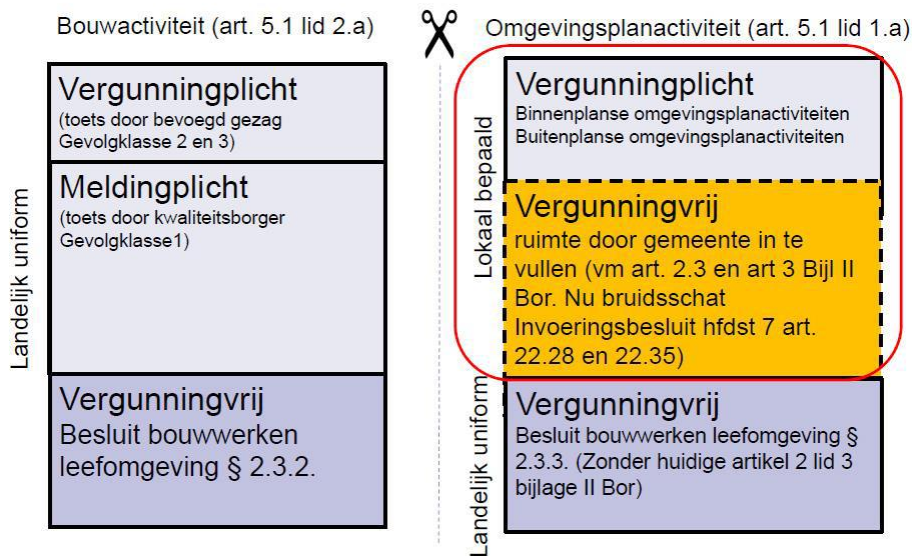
Bouwactiviteit (art. 5.1 lid 2.a)

Vergunningplicht
(toets door bevoegd gezag Gevolgklasse 2 en 3)

Meldingplicht
(toets door kwaliteitsborger Gevolgklasse1)

Vergunningvrij
Besluit bouwwerken leefomgeving § 2.3.2.

Landelijk uniform

Omgevingsplanactiviteit (art. 5.1 lid 1.a)

Lokaal bepaald

Vergunningplicht
Binnenplanse omgevingsplanactiviteiten
Buitenplanse omgevingsplanactiviteiten

Vergunningvrij
ruimte door gemeente in te vullen (vm art. 2.3 en art 3 Bijl II Bor. Nu bruidsschat Invoeringsbesluit hfdst 7 art. 22.28 en 22.35)

Landelijk uniform

Vergunningvrij
Besluit bouwwerken leefomgeving § 2.3.3. (Zonder huidige artikel 2 lid 3 bijlage II Bor)